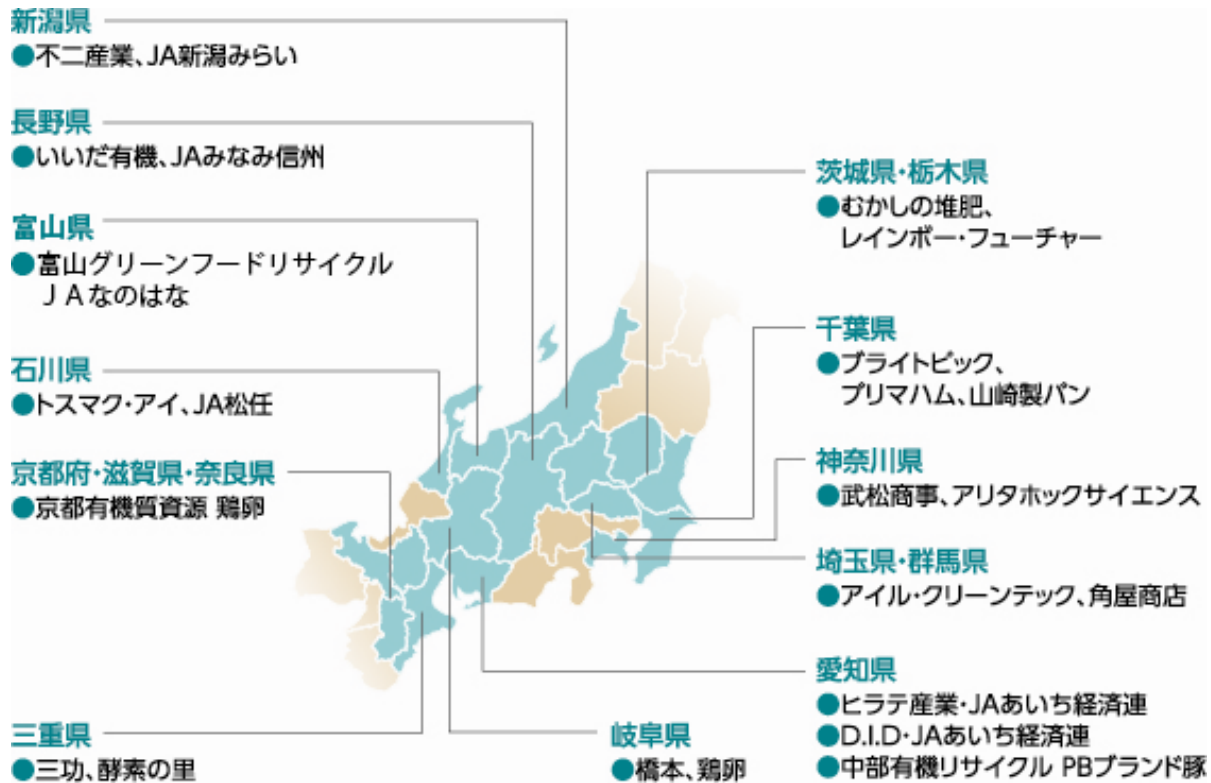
新潟県
●不二産業、JA新潟みらい

長野県
●いいだ有機、JAみなみ信州

富山県
●富山グリーンフードリサイクル
ＪＡなのはな

石川県
●トスマク・アイ、JA松任

京都府・滋賀県・奈良県
●京都有機質資源 鶏卵

三重県
●三功、酵素の里

岐阜県
●橋本、鶏卵

茨城県・栃木県
●むかしの堆肥、
レインボー・フューチャー

千葉県
●ブライトピック、
プリマハム、山崎製パン

神奈川県
●武松商事、アリタホックサイエンス

埼玉県・群馬県
●アイル・クリーンテック、角屋商店

愛知県
●ヒラテ産業・JAあいち経済連
●D.I.D・JAあいち経済連
●中部有機リサイクル PBブランド豚